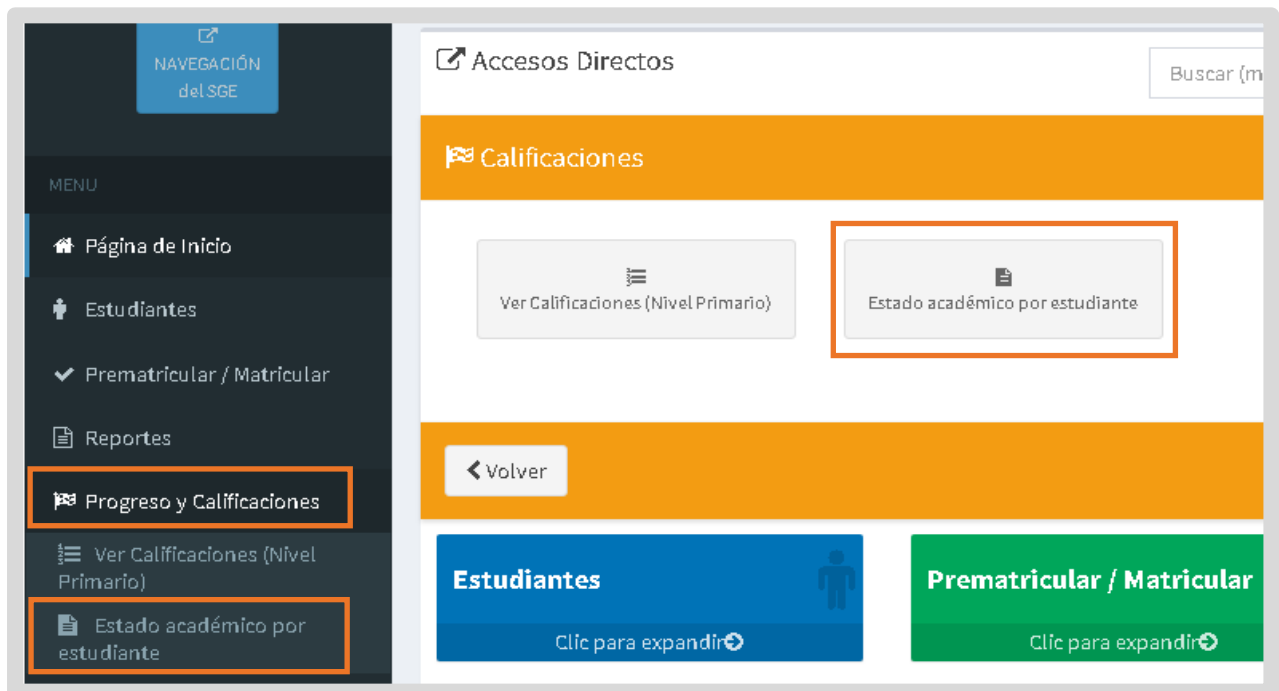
NAVEGACIÓN del SGE

MENU

Página de Inicio

Estudiantes

Prematricular / Matricular

Reportes

Progreso y Calificaciones

Ver Calificaciones (Nivel Primario)

Estado académico por estudiante

Accesos Directos

Buscar (m

Calificaciones

Ver Calificaciones (Nivel Primario)

Estado académico por estudiante

Volver

Estudiantes

Clic para expandir

Prematricular / Matricular

Clic para expandir